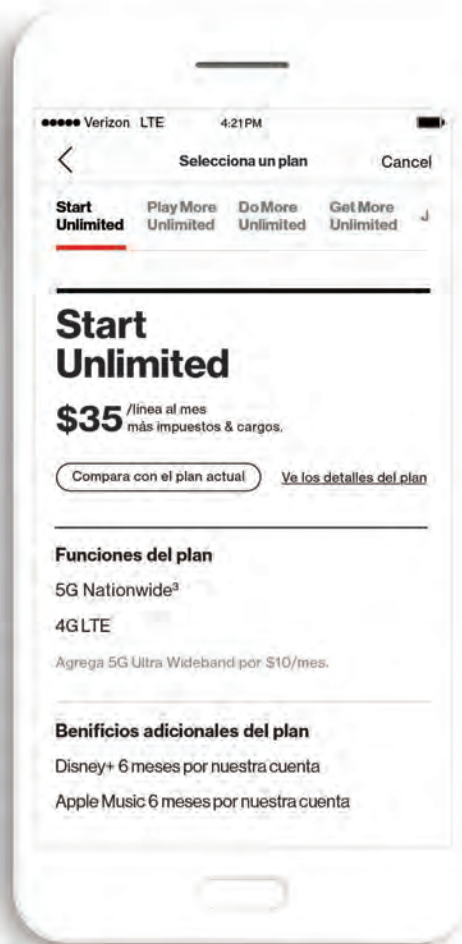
●●●●● Verizon LTE 4:21 PM

<

Selecciona un plan

Cancel

Start Unlimited

Play More Unlimited

Do More Unlimited

Get More Unlimited

J

Start Unlimited

$35 /línea al mes más impuestos & cargos.

Compara con el plan actual

Ve los detalles del plan

Funciones del plan

5G Nationwide³

4G LTE

Agrega 5G Ultra Wideband por $10/mes.

Benifícios adicionales del plan

Disney+ 6 meses por nuestra cuenta

Apple Music 6 meses por nuestra cuenta